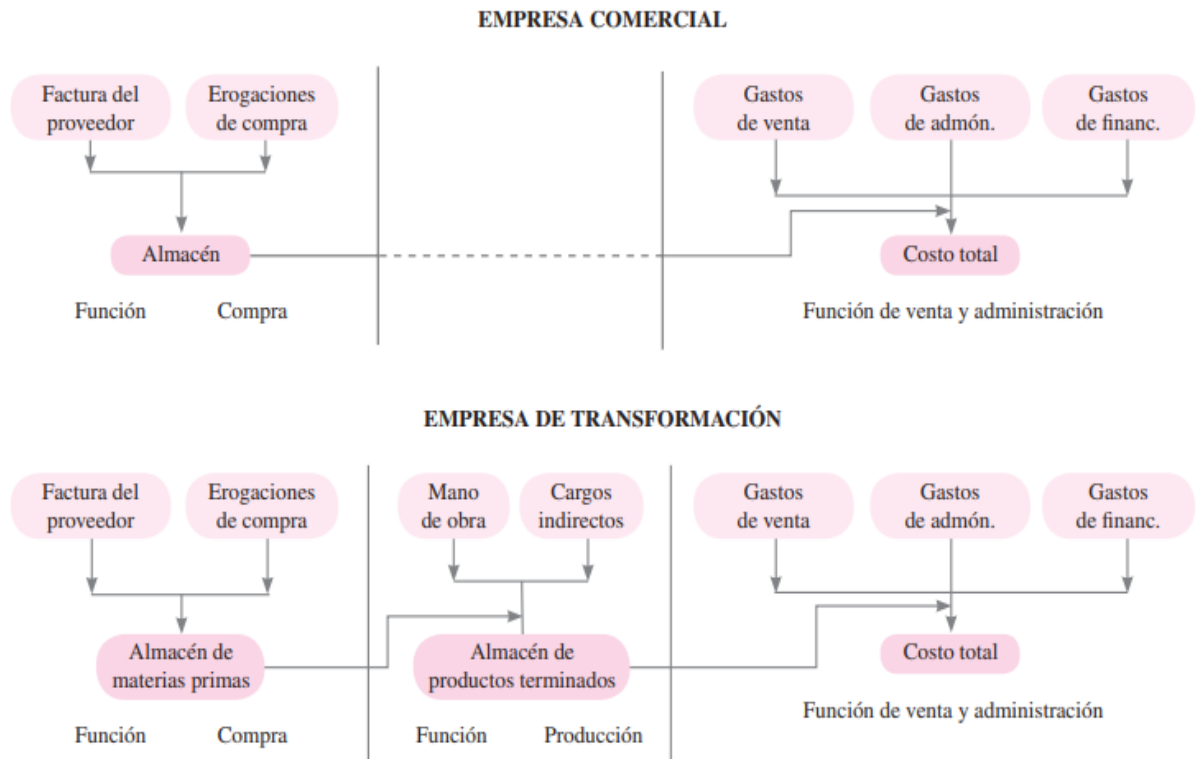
EMPRESA COMERCIAL

Factura del proveedor

Erogaciones de compra

Almacén

Función Compra

Gastos de venta

Gastos de admón.

Gastos de financ.

Costo total

Función de venta y administración

EMPRESA DE TRANSFORMACIÓN

Factura del proveedor

Erogaciones de compra

Almacén de materias primas

Función Compra

Mano de obra

Cargos indirectos

Almacén de productos terminados

Función Producción

Gastos de venta

Gastos de admón.

Gastos de financ.

Costo total

Función de venta y administración